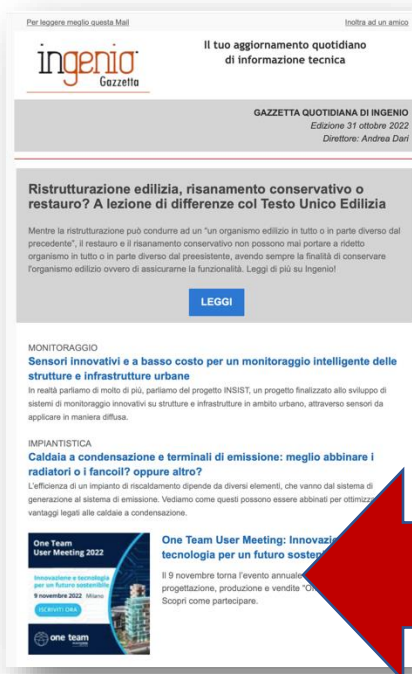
Per leggere meglio questa Mail

Inoltra ad un amico

ingenio Gazzetta

Il tuo aggiornamento quotidiano di informazione tecnica

GAZZETTA QUOTIDIANA DI INGENIO
Edizione 31 ottobre 2022
Direttore: Andrea Dari

Ristrutturazione edilizia, risanamento conservativo o restauro? A lezione di differenze col Testo Unico Edilizia

Mentre la ristrutturazione può condurre ad un "un organismo edilizio in tutto o in parte diverso dal precedente", il restauro e il risanamento conservativo non possono mai portare a ridetto organismo in tutto o in parte diverso dal preesistente, avendo sempre la finalità di conservare l'organismo edilizio ovvero di assicurarne la funzionalità. Leggi di più su Ingenio!

LEGGI

MONITORAGGIO
Sensori innovativi e a basso costo per un monitoraggio intelligente delle strutture e infrastrutture urbane
In realtà parliamo di molto di più, parliamo del progetto INSIST, un progetto finalizzato allo sviluppo di sistemi di monitoraggio innovativi su strutture e infrastrutture in ambito urbano, attraverso sensori da applicare in maniera diffusa.

IMPIANTISTICA
Caldaia a condensazione e terminali di emissione: meglio abbinare i radiatori o i fancoil? oppure altro?
L'efficienza di un impianto di riscaldamento dipende da diversi elementi, che vanno dal sistema di generazione al sistema di emissione. Vediamo come questi possono essere abbinati per ottimizz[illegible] vantaggi legati alle caldaie a condensazione.

One Team User Meeting 2022
Innovazione e tecnologia per un futuro sostenibile
9 novembre 2022 Milano
ISCRIVITI ORA
one team

One Team User Meeting: Innovazi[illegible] tecnologia per un futuro sosten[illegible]
Il 9 novembre torna l'evento annuale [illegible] progettazione, produzione e vendite "O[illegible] Scopri come partecipare.